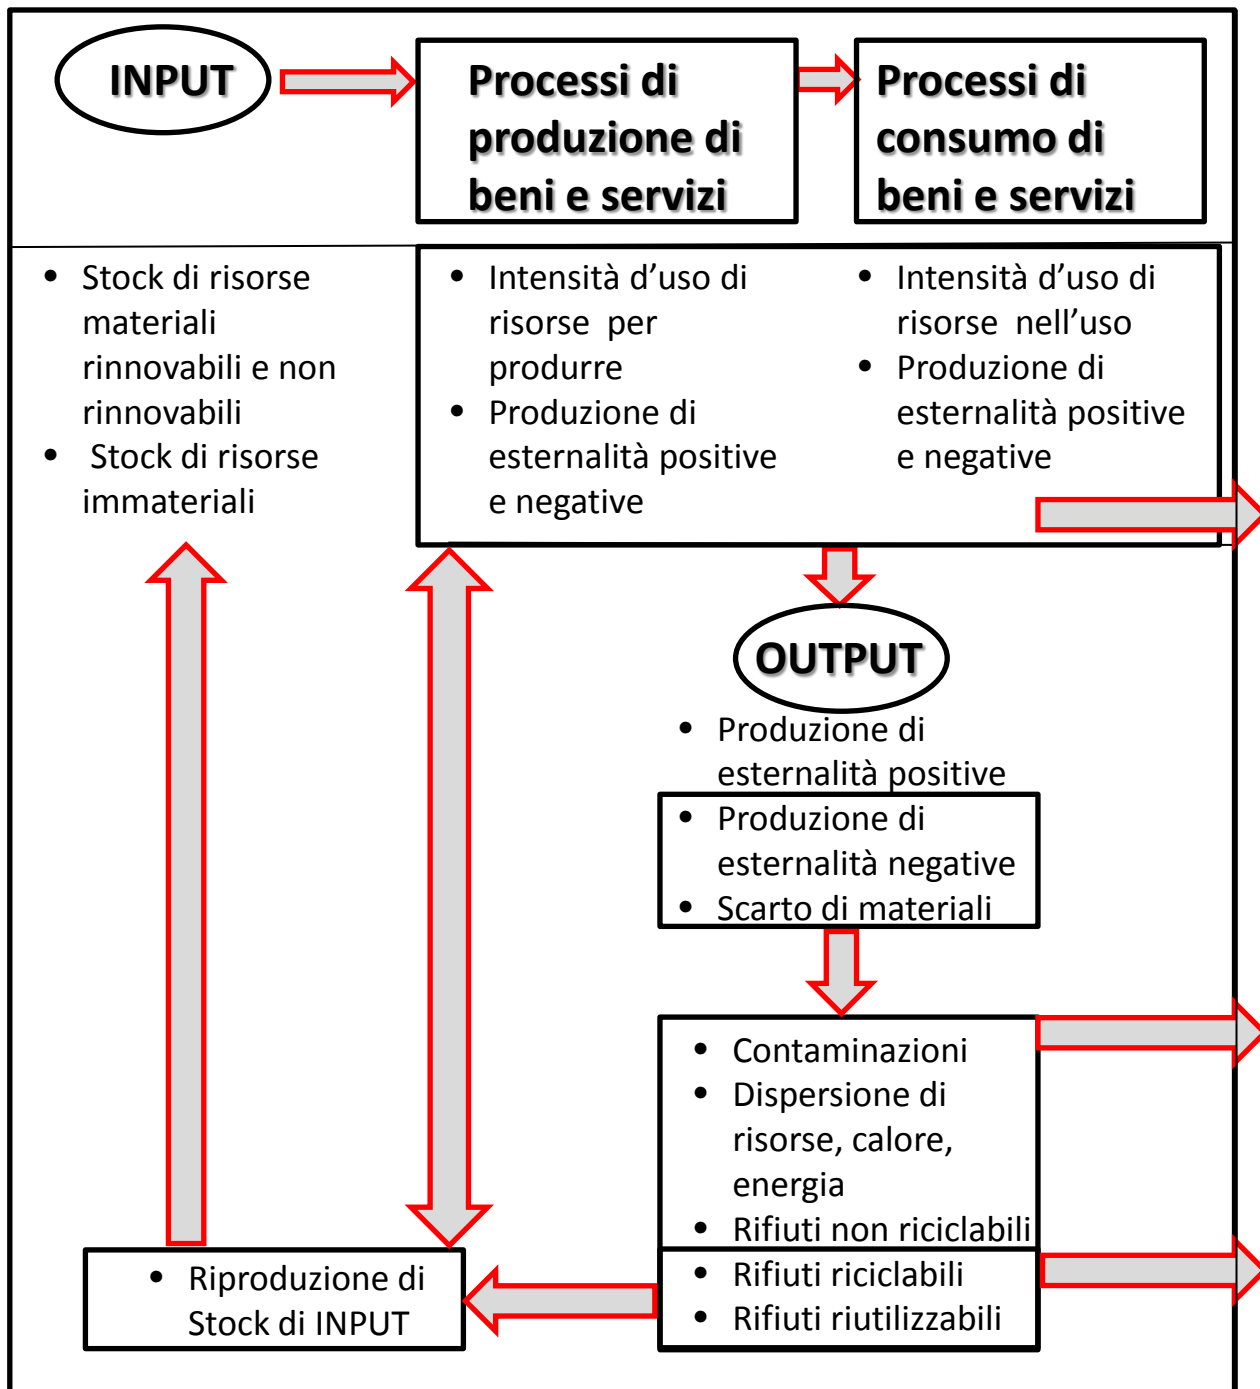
INPUT

Processi di produzione di beni e servizi

Processi di consumo di beni e servizi

• Stock di risorse materiali rinnovabili e non rinnovabili
• Stock di risorse immateriali

• Intensità d'uso di risorse per produrre
• Produzione di esternalità positive e negative

• Intensità d'uso di risorse nell'uso
• Produzione di esternalità positive e negative

OUTPUT

• Produzione di esternalità positive

• Produzione di esternalità negative
• Scarto di materiali

• Contaminazioni
• Dispersione di risorse, calore, energia
• Rifiuti non riciclabili

• Rifiuti riciclabili
• Rifiuti riutilizzabili

• Riproduzione di Stock di INPUT